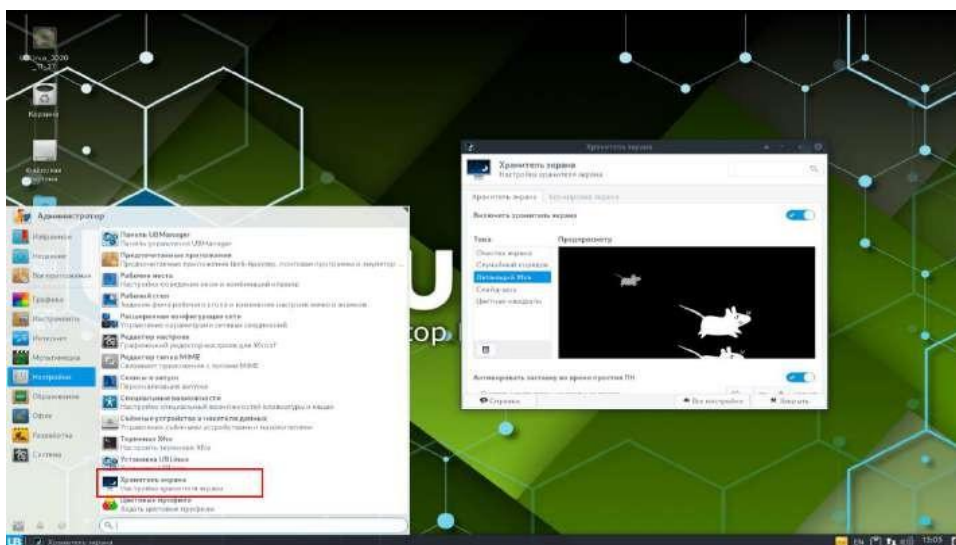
Корзина

Администратор

Избранное
Недавние
Все приложения
Графика
Инструменты
Интернет
Мультимедиа
Настройки
Образование
Офис
Разработка
Система

Панель UBManager
Панель управления UBManager
Предпочитаемые приложения
Предпочитаемые приложения (веб-браузер, почтовая программа и эмулятор ...
Рабочие места
Настройка отображения окон и комбинаций клавиш
Рабочий стол
Задание фонового рисунка рабочего стола и изменение настроек значков
Расширенная конфигурация сети
Управление параметрами сетевых соединений
Редактор настроек
Графический редактор настроек для Xfconf
Редактор типов MIME
Связывает приложения с типами MIME
Сеансы и запуск
Персонализация запуска
Специальные возможности
Настройка специальных возможностей клавиатуры и мыши
Съёмные устройства и носители данных
Управление съёмными устройствами и носителями
Торговые Xfce
Настроить значения Xfce
Установка UBLinux
Хранитель экрана
Настройка хранителя экрана
Цветовые профили
Задать цветовые профили

Хранитель экрана
Хранитель экрана
Настройки хранителя экрана
Хранитель экрана
Блокировка экрана
Включить хранитель экрана
Тема
Предпросмотр
Очистка экрана
Случайный хранитель
Летающий Xfce
Слайд-шоу
Цветные квадраты
Активировать заставку во время просмотра ТВ
Справка
Все настройки
Закрыть

top

Хранитель экрана
EN
15:05